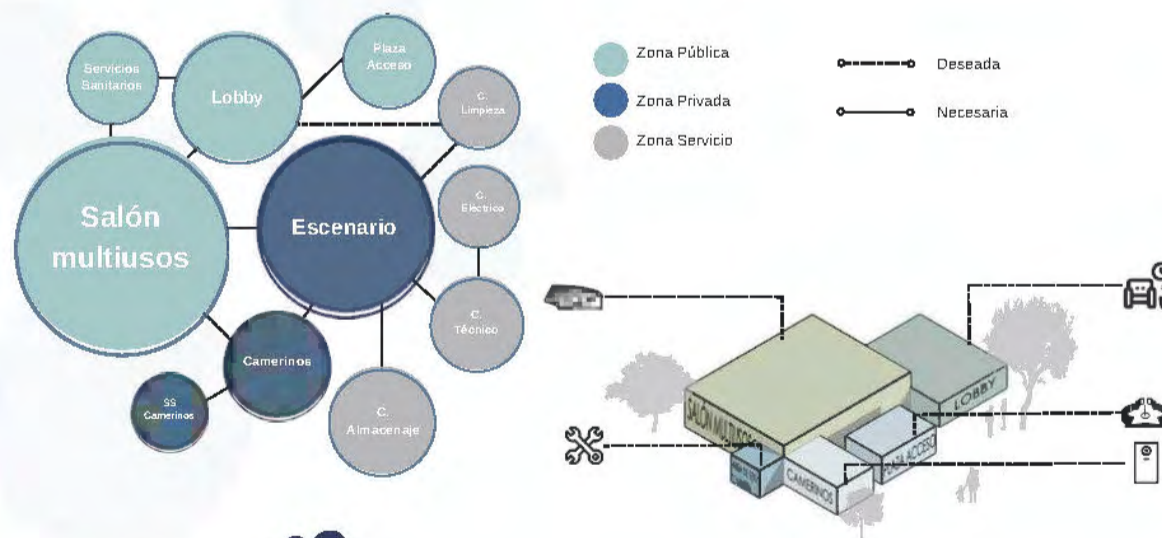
Servicios Sanitarios

Lobby

Plaza Acceso

C. Limpieza

Salón multiusos

Escenario

C. Eléctrico

C. Técnico

Camerinos

SS Camerinos

C. Almacenaje

Zona Pública

Zona Privada

Zona Servicio

Deseada

Necesaria

SALÓN MULTIUSOS

LOBBY

PLAZA ACCESO

CAMERINOS

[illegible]